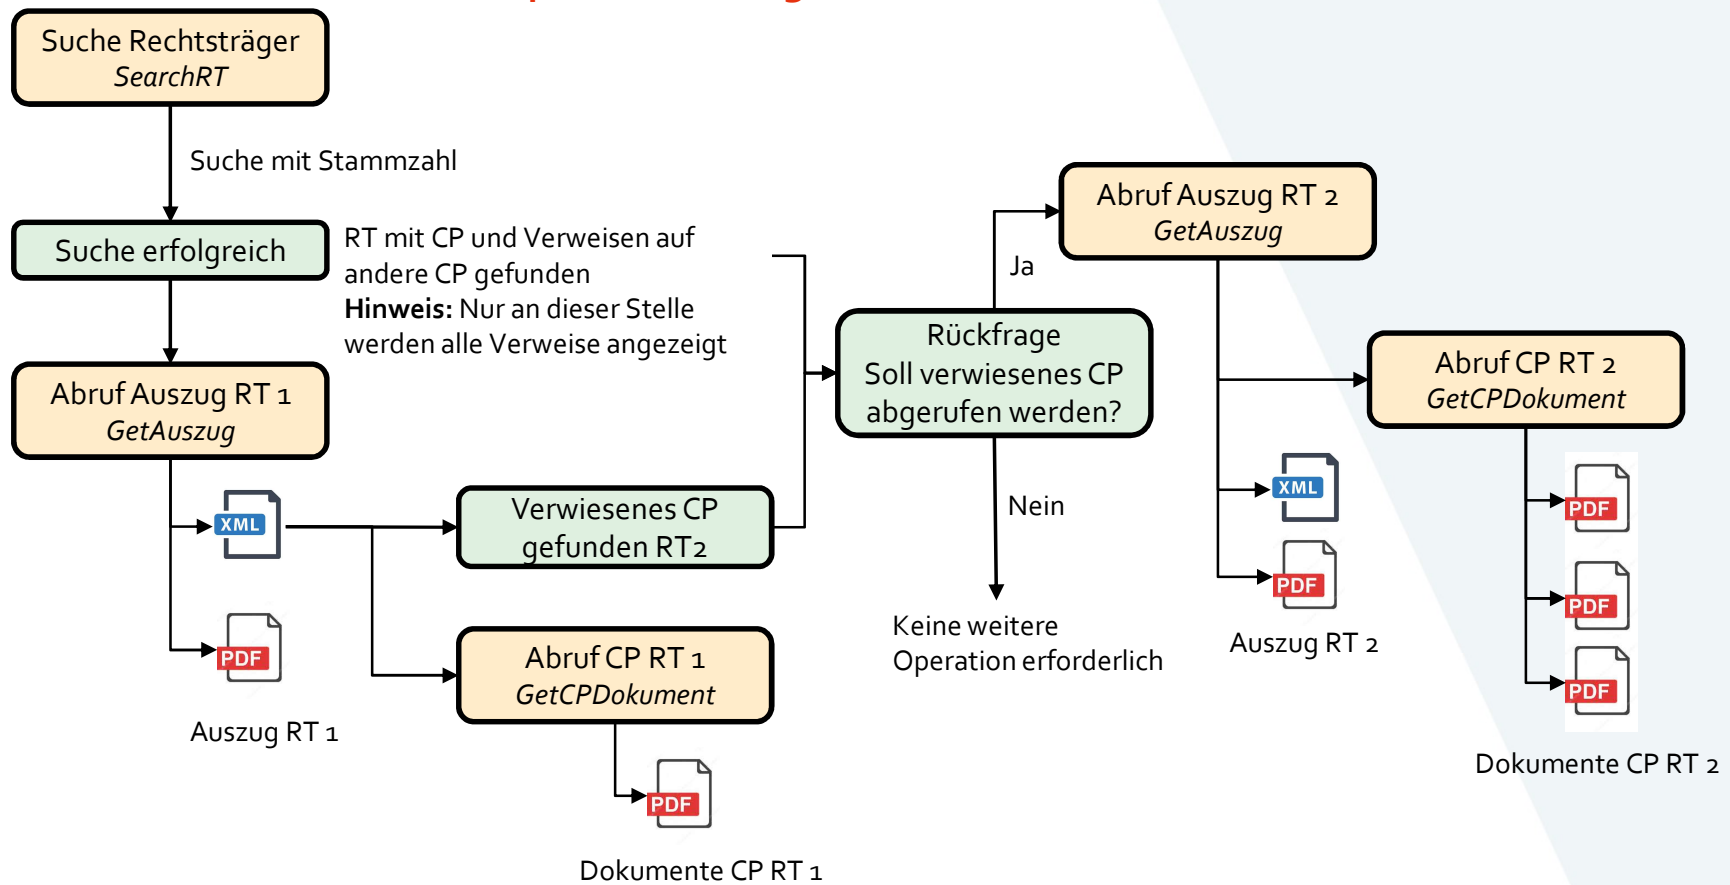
Suche Rechtsträger
*SearchRT*

Suche mit Stammzahl

Suche erfolgreich

RT mit CP und Verweisen auf andere CP gefunden
**Hinweis:** Nur an dieser Stelle werden alle Verweise angezeigt

Abruf Auszug RT 1
*GetAuszug*

XML

PDF

Auszug RT 1

Verwiesenes CP gefunden RT2

Abruf CP RT 1
*GetCPDokument*

PDF

Dokumente CP RT 1

Rückfrage
Soll verwiesenes CP abgerufen werden?

Ja

Nein

Keine weitere Operation erforderlich

Abruf Auszug RT 2
*GetAuszug*

XML

PDF

Auszug RT 2

Abruf CP RT 2
*GetCPDokument*

PDF

PDF

PDF

Dokumente CP RT 2